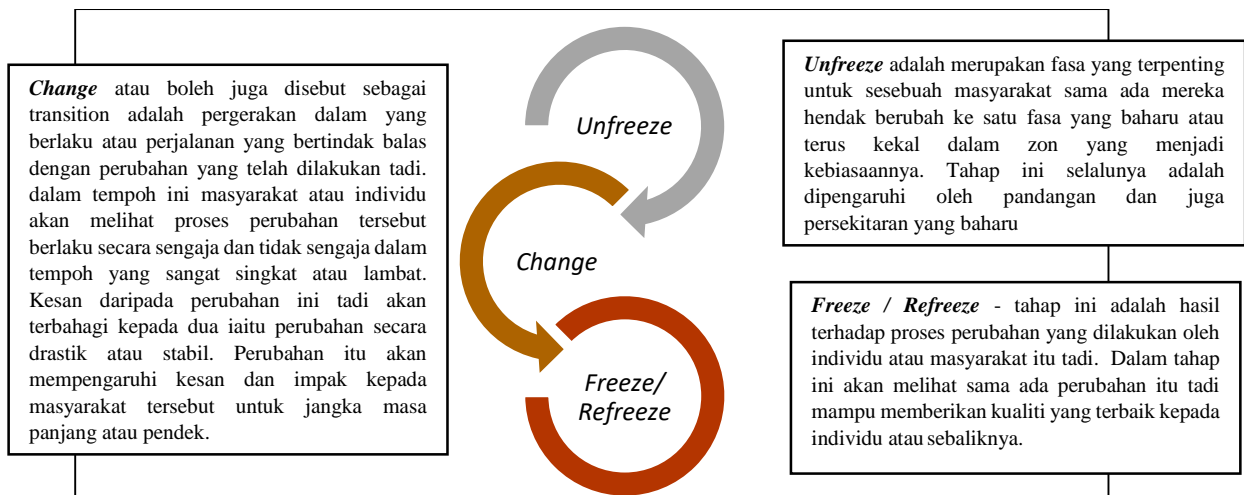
*Change* atau boleh juga disebut sebagai transition adalah pergerakan dalam yang berlaku atau perjalanan yang bertindak balas dengan perubahan yang telah dilakukan tadi. dalam tempoh ini masyarakat atau individu akan melihat proses perubahan tersebut berlaku secara sengaja dan tidak sengaja dalam tempoh yang sangat singkat atau lambat. Kesan daripada perubahan ini tadi akan terbahagi kepada dua iaitu perubahan secara drastik atau stabil. Perubahan itu akan mempengaruhi kesan dan impak kepada masyarakat tersebut untuk jangka masa panjang atau pendek.

Unfreeze

Change

Freeze/ Refreeze

*Unfreeze* adalah merupakan fasa yang terpenting untuk sesebuah masyarakat sama ada mereka hendak berubah ke satu fasa yang baharu atau terus kekal dalam zon yang menjadi kebiasaannya. Tahap ini selalunya adalah dipengaruhi oleh pandangan dan juga persekitaran yang baharu

*Freeze / Refreeze* - tahap ini adalah hasil terhadap proses perubahan yang dilakukan oleh individu atau masyarakat itu tadi. Dalam tahap ini akan melihat sama ada perubahan itu tadi mampu memberikan kualiti yang terbaik kepada individu atau sebaliknya.